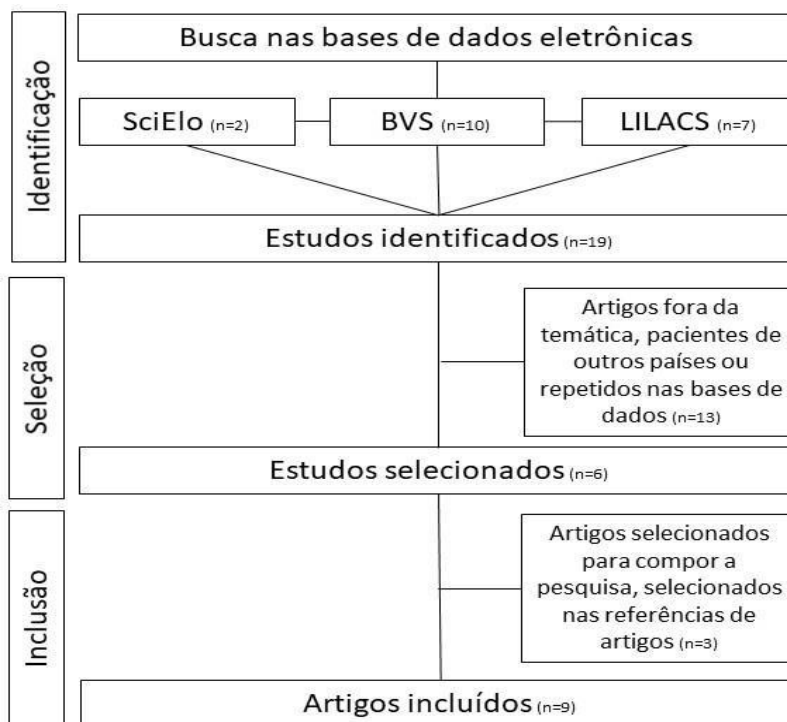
Identificação

Busca nas bases de dados eletrônicas

SciElo (n=2)

BVS (n=10)

LILACS (n=7)

Estudos identificados (n=19)

Seleção

Artigos fora da temática, pacientes de outros países ou repetidos nas bases de dados (n=13)

Estudos selecionados (n=6)

Inclusão

Artigos selecionados para compor a pesquisa, selecionados nas referências de artigos (n=3)

Artigos incluídos (n=9)